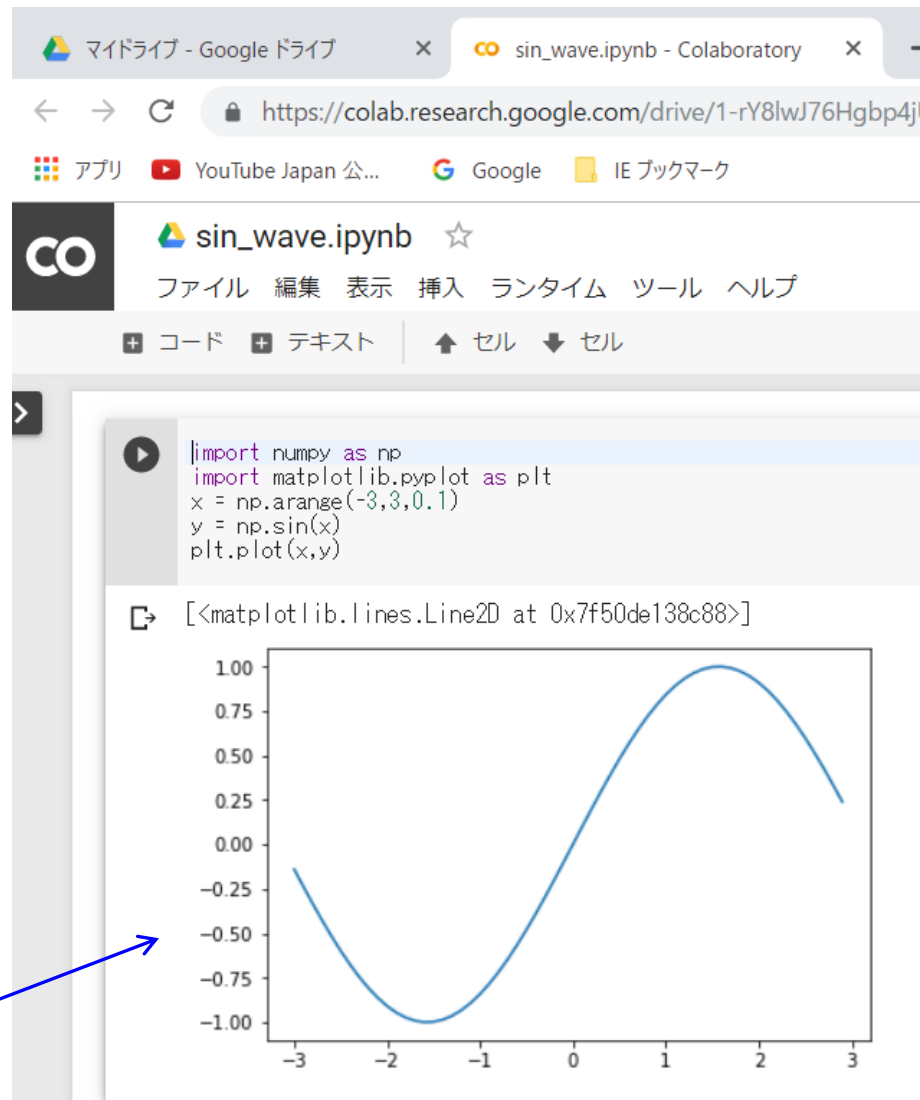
マイドライブ - Google ドライブ ×
CO sin_wave.ipynb - Colaboratory ×

https://colab.research.google.com/drive/1-rY8lwJ76Hgbp4j

アプリ YouTube Japan 公... Google IE ブックマーク

CO sin_wave.ipynb ☆
ファイル 編集 表示 挿入 ランタイム ツール ヘルプ

コード テキスト セル セル

import numpy as np
import matplotlib.pyplot as plt
x = np.arange(-3,3,0.1)
y = np.sin(x)
plt.plot(x,y)

[<matplotlib.lines.Line2D at 0x7f50de138c88>]

1.00
0.75
0.50
0.25
0.00
−0.25
−0.50
−0.75
−1.00

−3 −2 −1 0 1 2 3